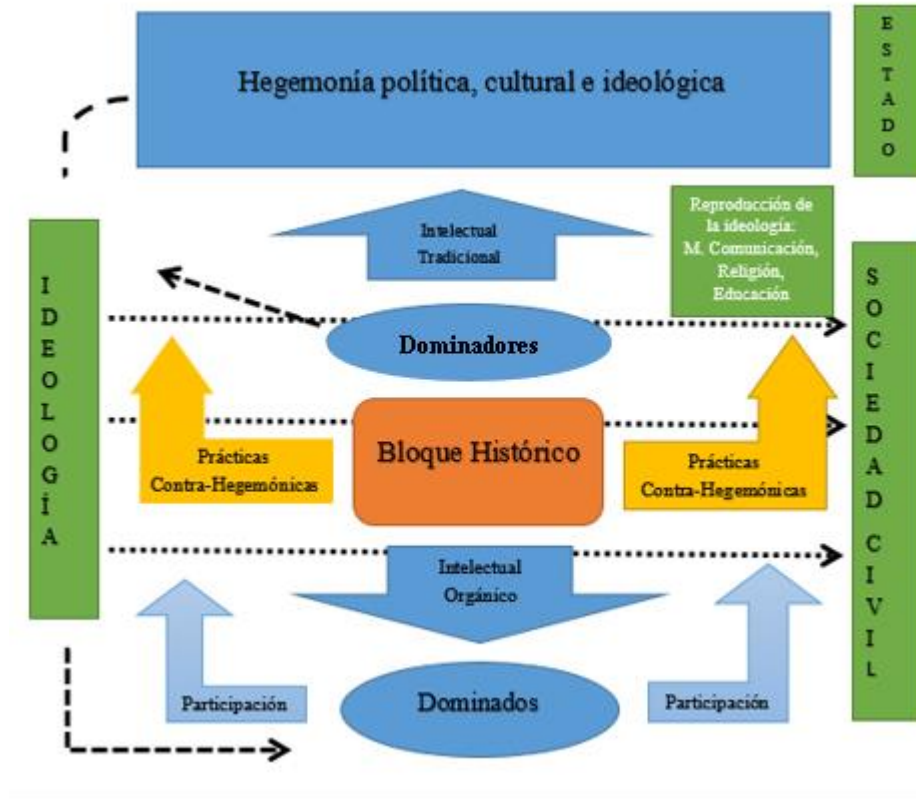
Hegemonía política, cultural e ideológica

ESTADO

Intelectual Tradicional

Reproducción de la ideología: M. Comunicación, Religión, Educación

IDEOLOGÍA

SOCIEDAD CIVIL

Dominadores

Prácticas Contra-Hegemónicas

Bloque Histórico

Prácticas Contra-Hegemónicas

Intelectual Orgánico

Participación

Dominados

Participación